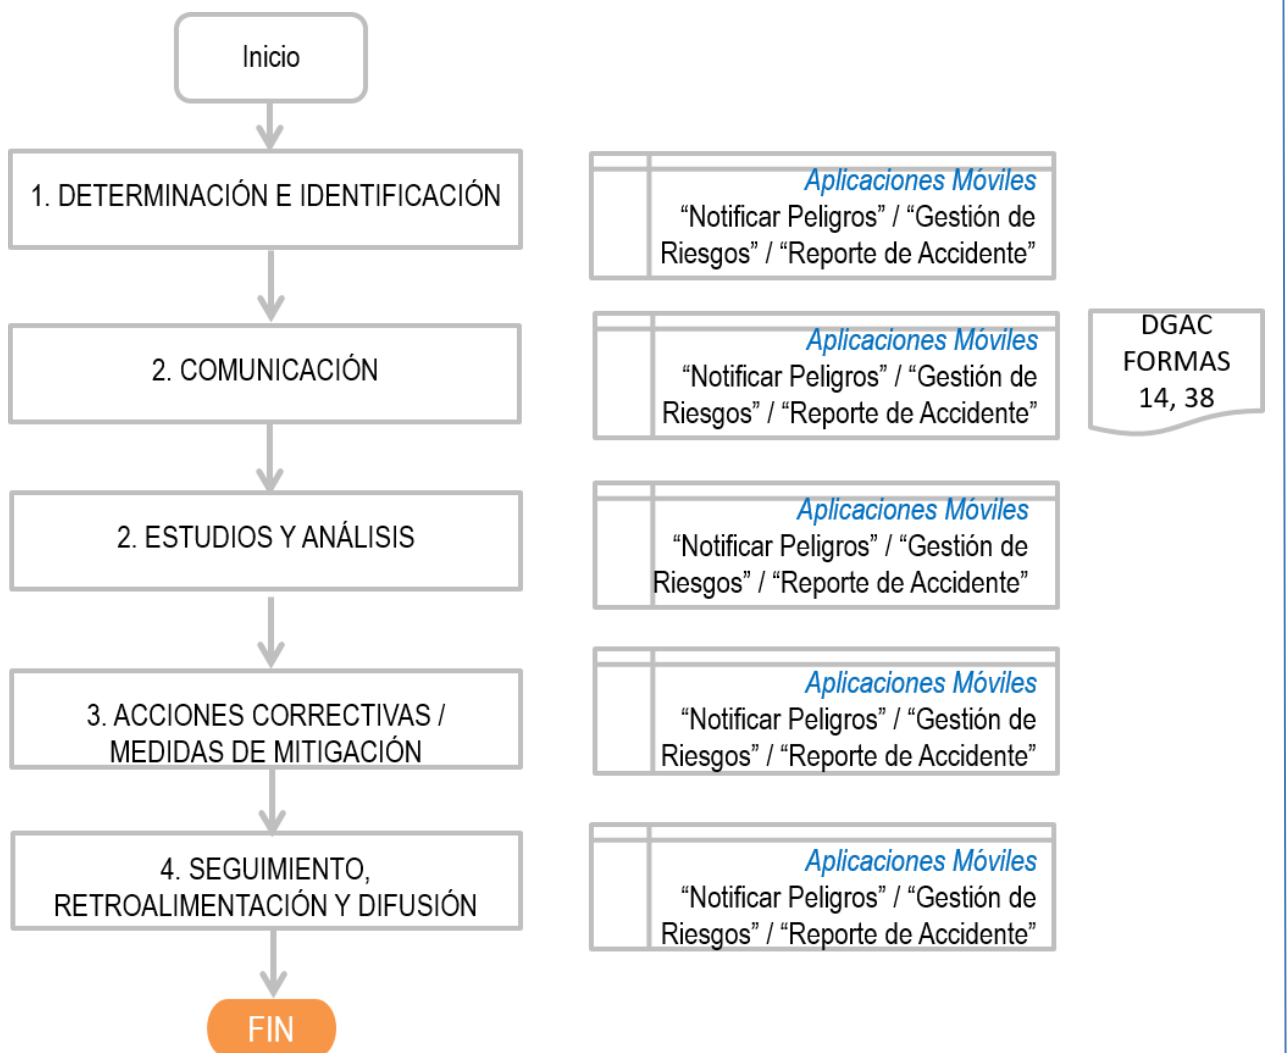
Inicio

1. DETERMINACIÓN E IDENTIFICACIÓN

Aplicaciones Móviles
“Notificar Peligros” / “Gestión de Riesgos” / “Reporte de Accidente”

2. COMUNICACIÓN

Aplicaciones Móviles
“Notificar Peligros” / “Gestión de Riesgos” / “Reporte de Accidente”

DGAC FORMAS 14, 38

2. ESTUDIOS Y ANÁLISIS

Aplicaciones Móviles
“Notificar Peligros” / “Gestión de Riesgos” / “Reporte de Accidente”

3. ACCIONES CORRECTIVAS / MEDIDAS DE MITIGACIÓN

Aplicaciones Móviles
“Notificar Peligros” / “Gestión de Riesgos” / “Reporte de Accidente”

4. SEGUIMIENTO, RETROALIMENTACIÓN Y DIFUSIÓN

Aplicaciones Móviles
“Notificar Peligros” / “Gestión de Riesgos” / “Reporte de Accidente”

FIN